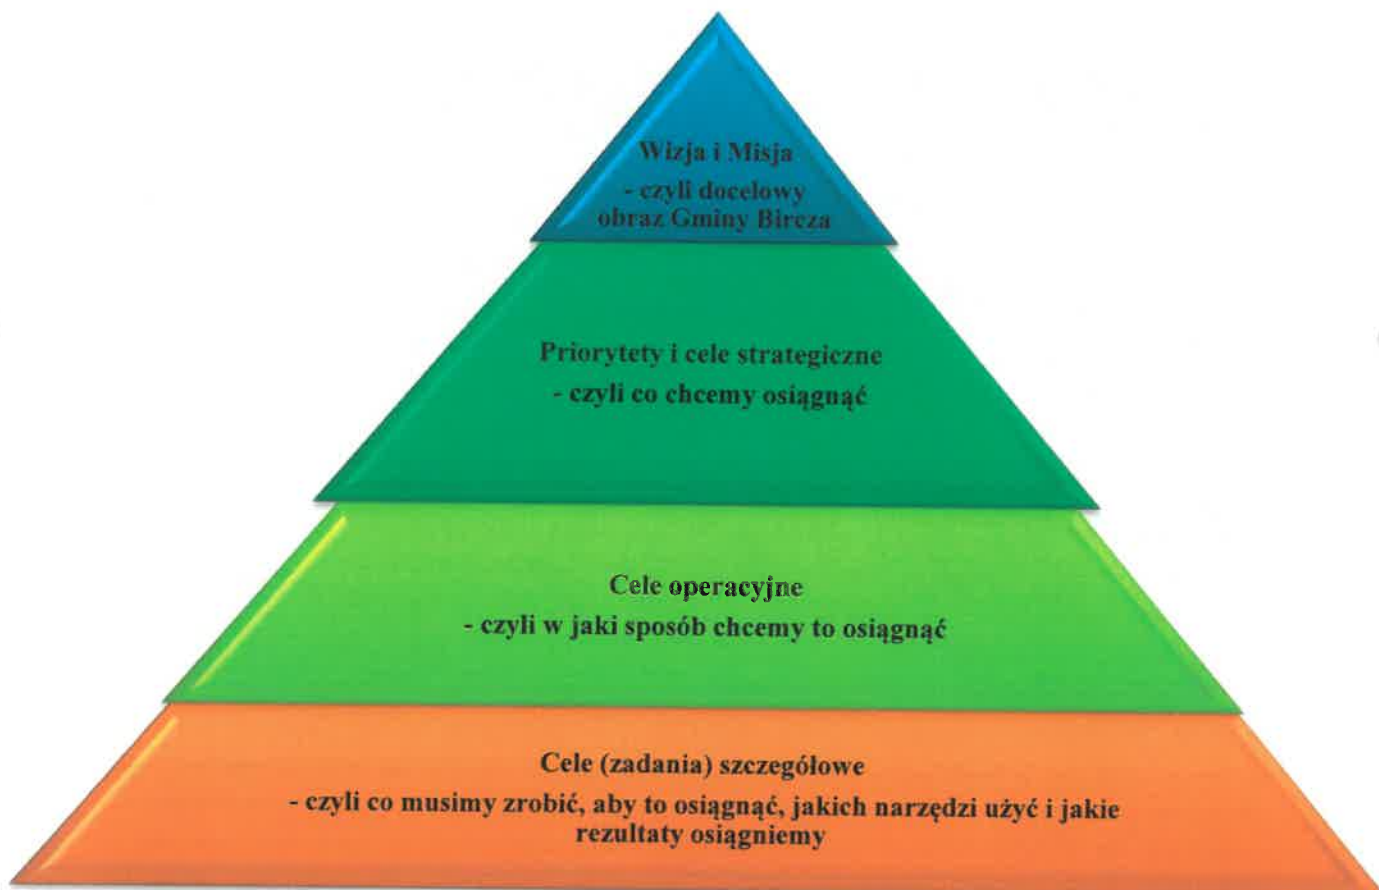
Wizja i Misja
- czyli docelowy obraz Gminy Bircza

Priorytety i cele strategiczne
- czyli co chcemy osiągnąć

Cele operacyjne
- czyli w jaki sposób chcemy to osiągnąć

Cele (zadania) szczegółowe
- czyli co musimy zrobić, aby to osiągnąć, jakich narzędzi użyć i jakie rezultaty osiągniemy